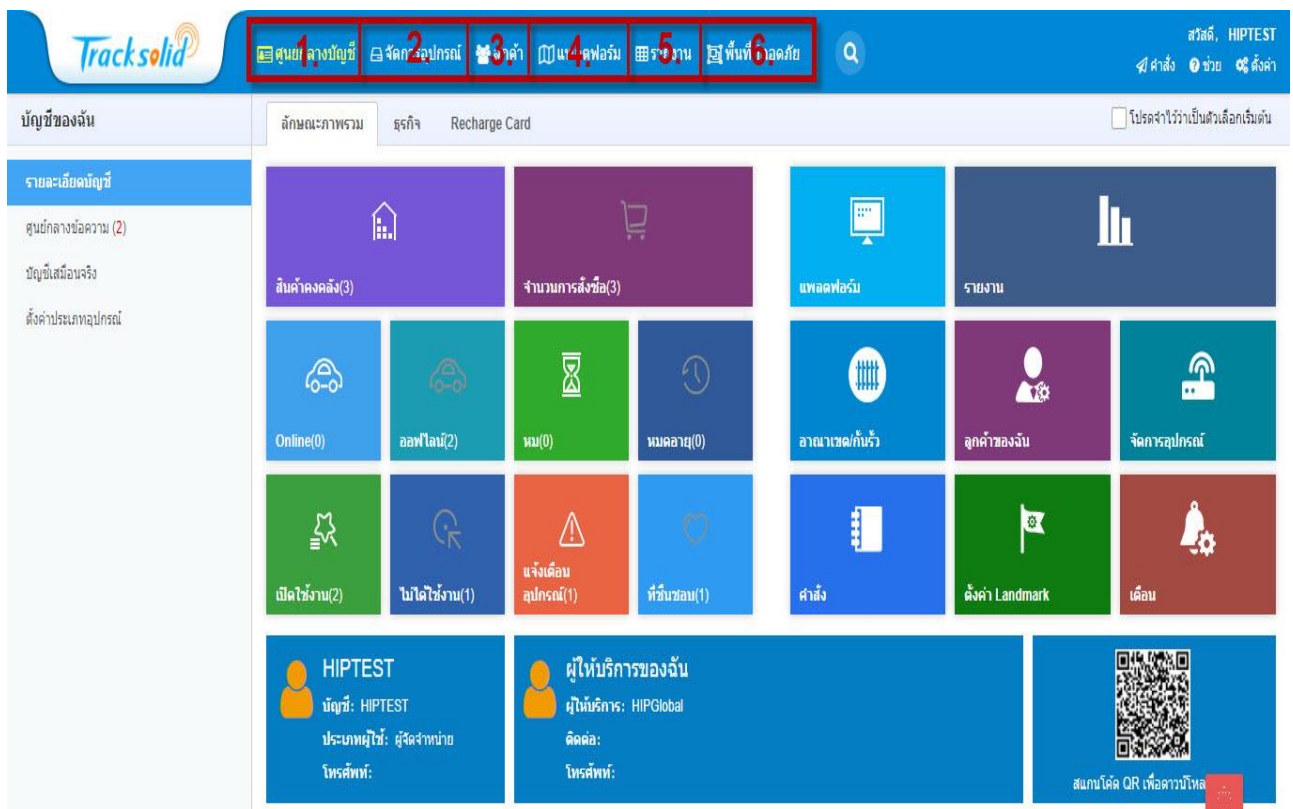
Tracksolid

ศูนย์กลางบัญชี 1. จัดการอุปกรณ์ 2. ลูกค้า 3. แพลตฟอร์ม 4. รายงาน 5. พื้นที่ปลอดภัย 6.

สวัสดี, HIPTEST
คำสั่ง ช่วย ตั้งค่า

บัญชีของฉัน

รายละเอียดบัญชี
ศูนย์กลางข้อความ (2)
บัญชีเสมือนจริง
ตั้งค่าประเภทอุปกรณ์

ลักษณะภาพรวม ธุรกิจ Recharge Card

โปรดจำไว้ว่าเป็นตัวเลือกเริ่มต้น

สินค้าคงคลัง(3)
จำนวนการสั่งซื้อ(3)
แพลตฟอร์ม
รายงาน

Online(0)
ออฟไลน์(2)
หมด(0)
หมดอายุ(0)
อาณาเขต/กั้นรั้ว
ลูกค้าของฉัน
จัดการอุปกรณ์

เปิดใช้งาน(2)
ไม่ได้ใช้งาน(1)
แจ้งเตือนอุปกรณ์(1)
ที่ชื่นชอบ(1)
คำสั่ง
ตั้งค่า Landmark
เตือน

HIPTEST
บัญชี: HIPTEST
ประเภทผู้ใช้: ผู้จัดจำหน่าย
โทรศัพท์:

ผู้ให้บริการของฉัน
ผู้ให้บริการ: HIPGlobal
ติดต่อ:
โทรศัพท์:

สแกนโค้ด QR เพื่อดาวน์โหล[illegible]